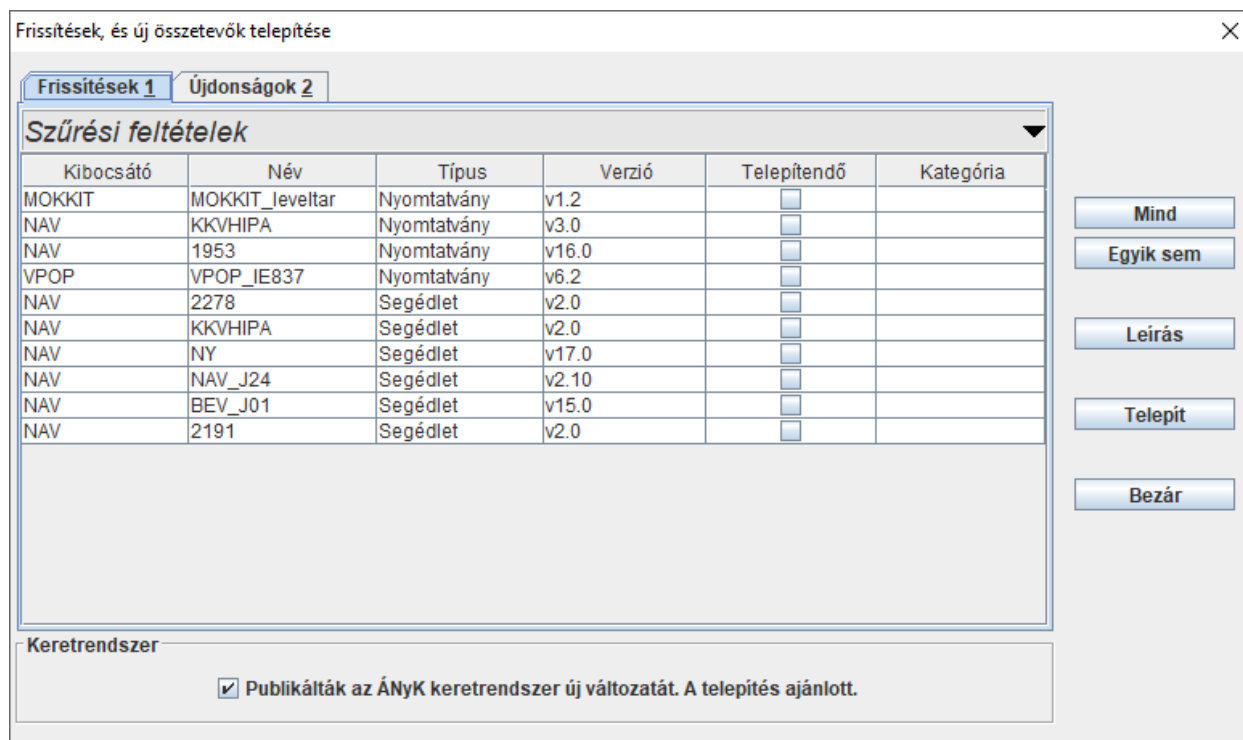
Frissítések, és új összetevők telepítése

Frissítések 1 | Újdonságok 2

Szűrési feltételek

| Kibocsátó | Név | Típus | Verzió | Telepítendő | Kategória |
|---|---|---|---|---|---|
| MOKKIT | MOKKIT_leveltar | Nyomtatvány | v1.2 | | |
| NAV | KKVHIPA | Nyomtatvány | v3.0 | | |
| NAV | 1953 | Nyomtatvány | v16.0 | | |
| VPOP | VPOP_IE837 | Nyomtatvány | v6.2 | | |
| NAV | 2278 | Segédlet | v2.0 | | |
| NAV | KKVHIPA | Segédlet | v2.0 | | |
| NAV | NY | Segédlet | v17.0 | | |
| NAV | NAV_J24 | Segédlet | v2.10 | | |
| NAV | BEV_J01 | Segédlet | v15.0 | | |
| NAV | 2191 | Segédlet | v2.0 | | |

Mind
Egyik sem
Leírás
Telepít
Bezár

Keretrendszer

Publikálták az ÁNyK keretrendszer új változatát. A telepítés ajánlott.